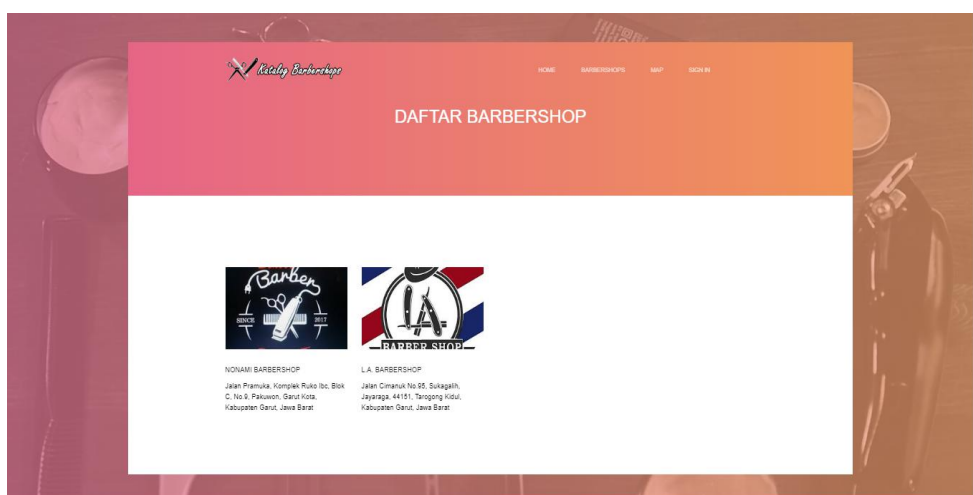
Katalog Barbershops

HOME BARBERSHOPS MAP SIGN IN

DAFTAR BARBERSHOP

Barber SINCE 2017

LA BARBER SHOP

NONAMI BARBERSHOP

Jalan Pramuka, Komplek Ruko Ibc, Blok C, No.9, Pakuwon, Garut Kota, Kabupaten Garut, Jawa Barat

L.A. BARBERSHOP

Jalan Cimanuk No.95, Sukagalih, Jayaraga, 44151, Tarogong Kidul, Kabupaten Garut, Jawa Barat